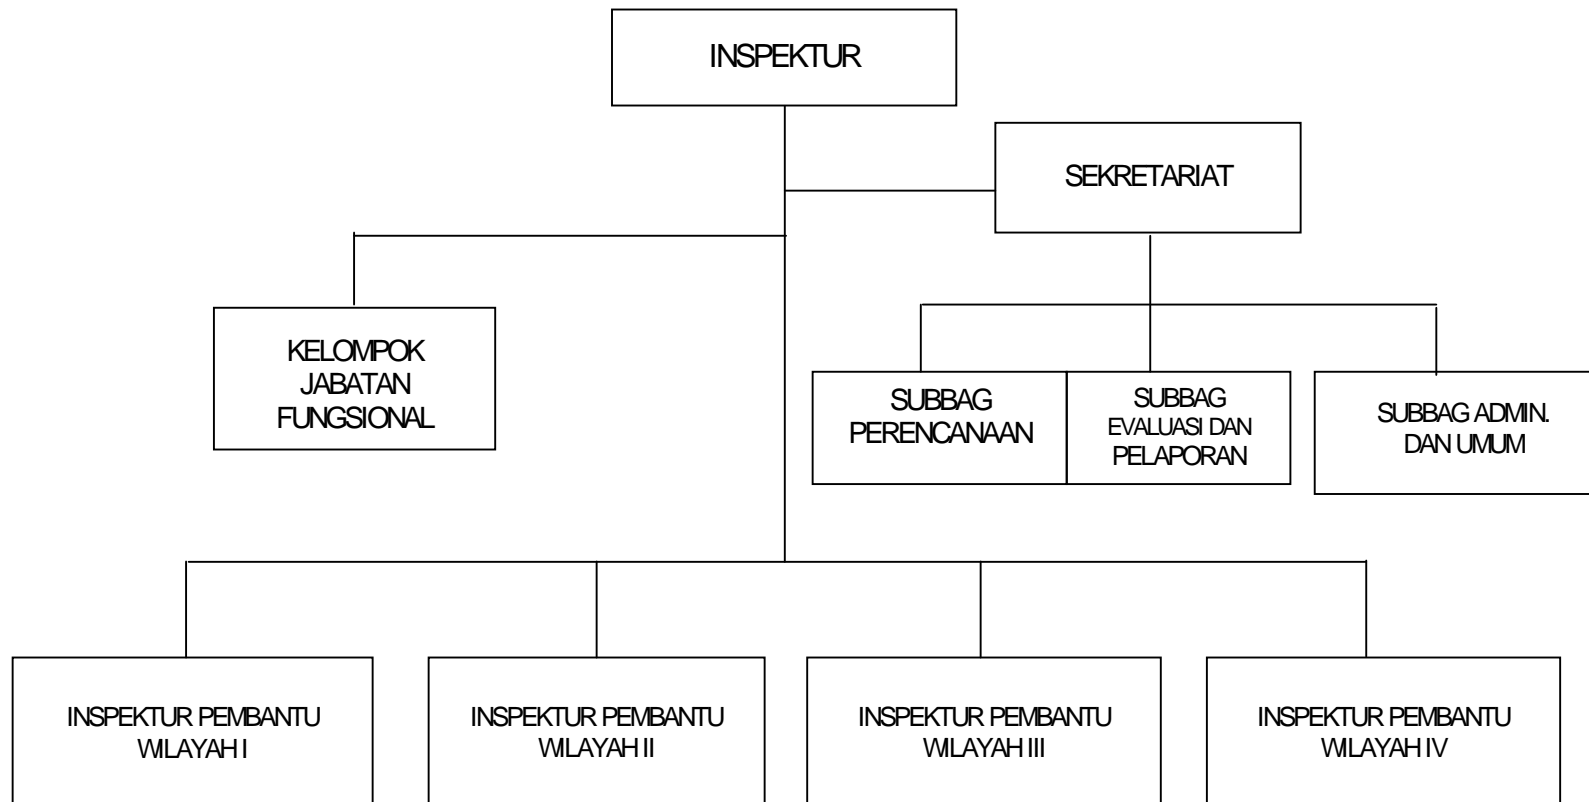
INSPEKTUR

SEKRETARIAT

KELOMPOK JABATAN FUNGSIONAL

SUBBAG PERENCANAAN

SUBBAG EVALUASI DAN PELAPORAN

SUBBAG ADMIN. DAN UMUM

INSPEKTUR PEMBANTU WILAYAH I

INSPEKTUR PEMBANTU WILAYAH II

INSPEKTUR PEMBANTU WILAYAH III

INSPEKTUR PEMBANTU WILAYAH IV